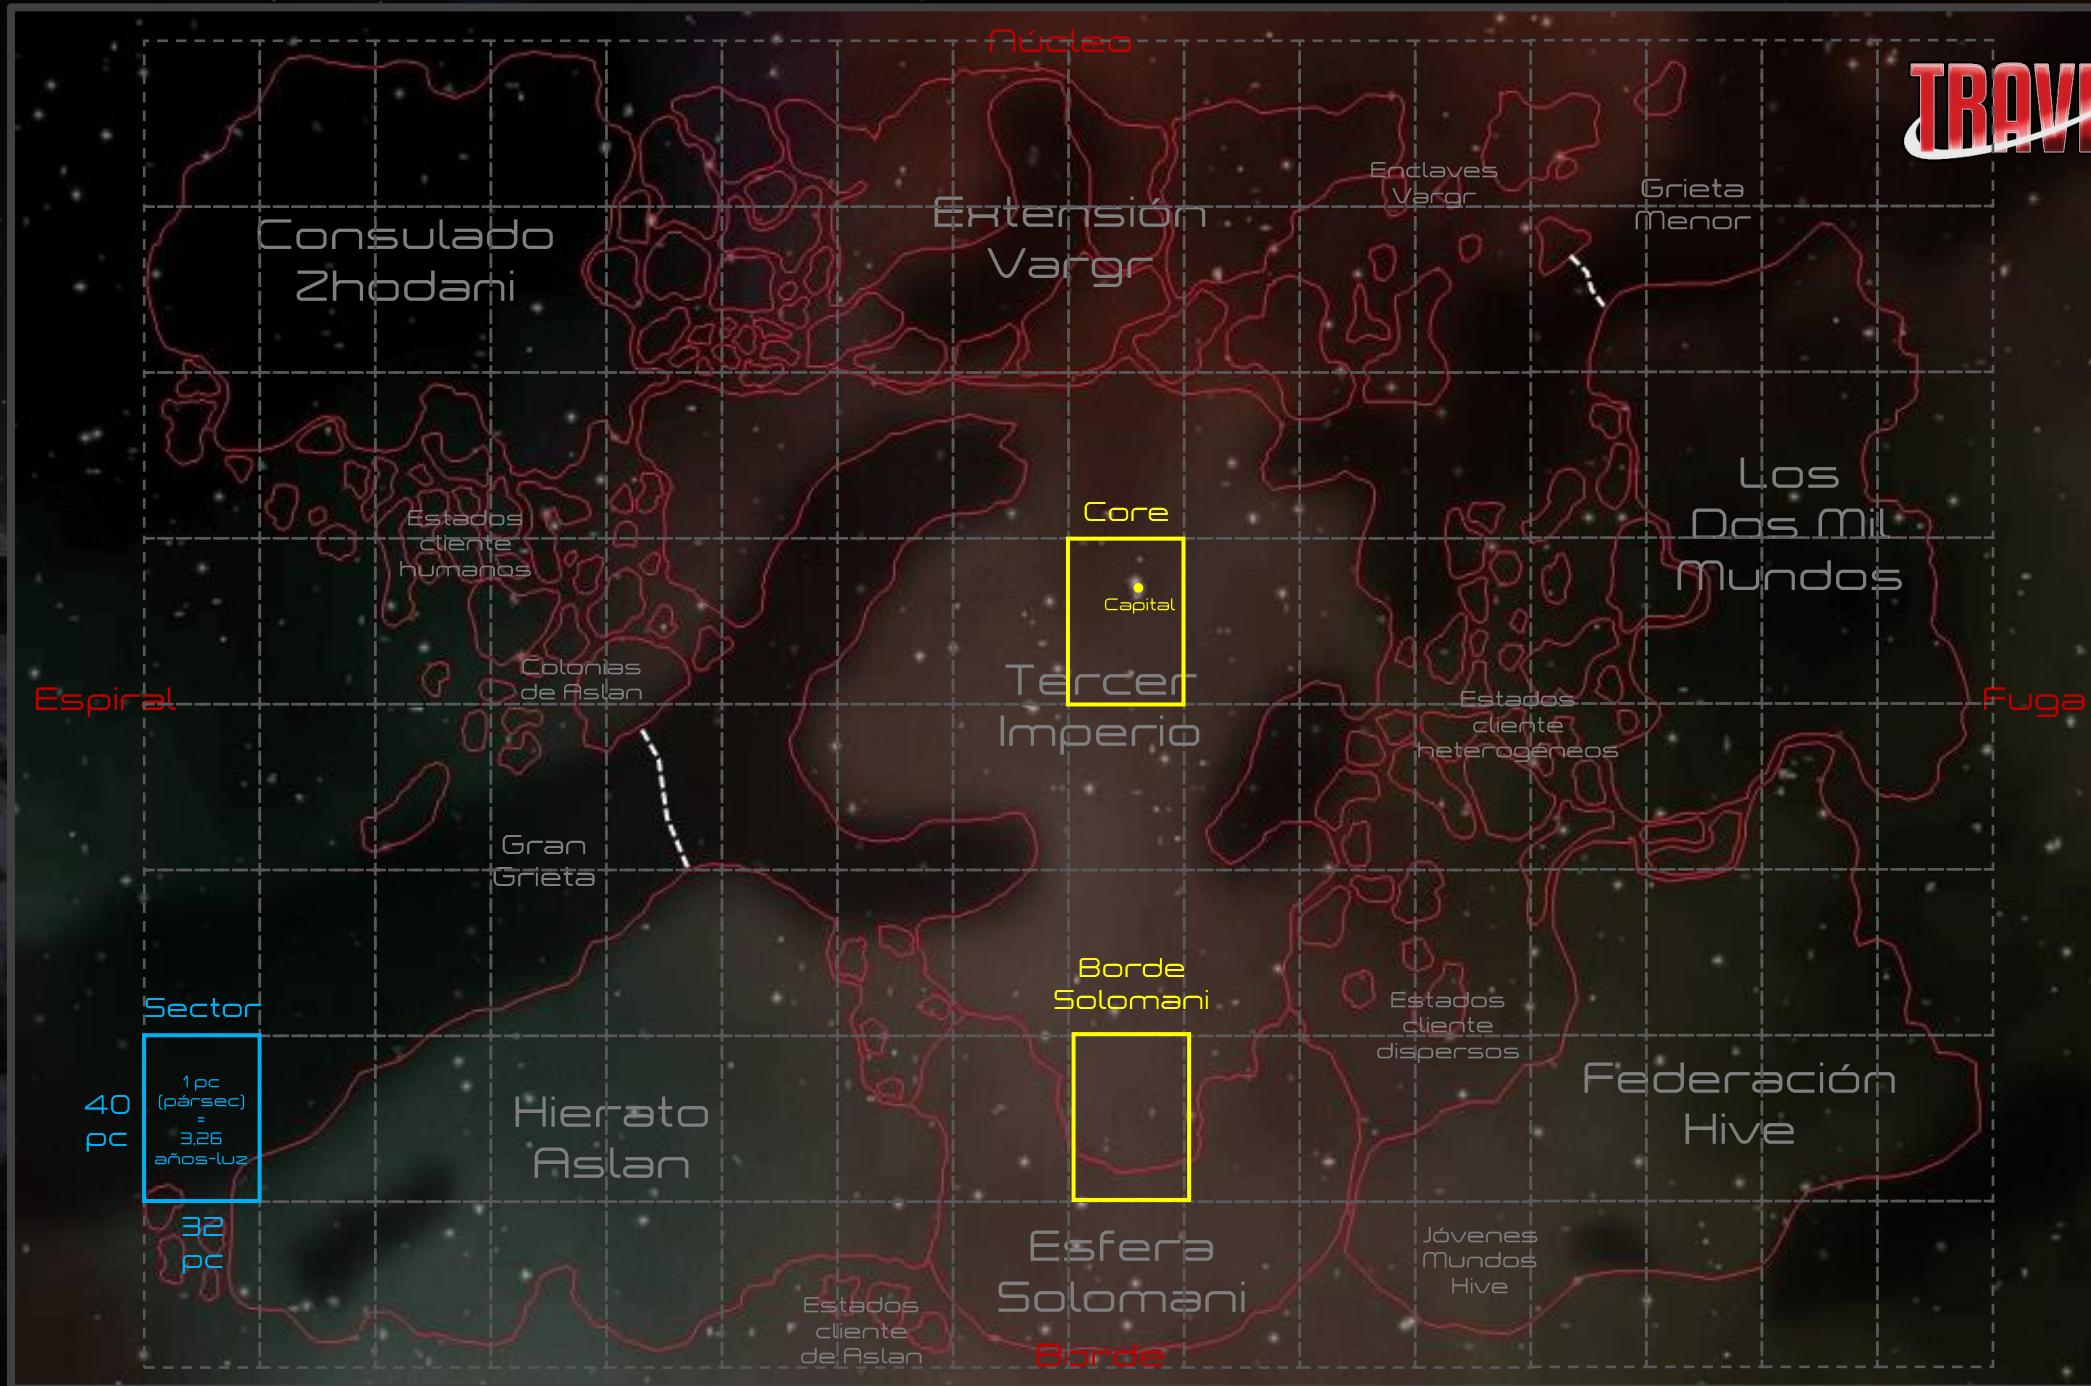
Núcleo

TRAV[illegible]

Consulado Zhodani

Extensión Vargr

Enclaves Vargr

Grieta Menor

Estados cliente humanos

Core

Capital

Los Dos Mil Mundos

Colonias de Aslan

Espiral

Tercer Imperio

Estados cliente heterogéneos

Fuga

Gran Grieta

Borde Solomani

Sector

Estados cliente dispersos

40 pc

1 pc (pársec) = 3.26 años-luz

Hierato Aslan

Federación Hive

32 pc

Esfera Solomani

Jóvenes Mundos Hive

Estados cliente de Aslan

Borde